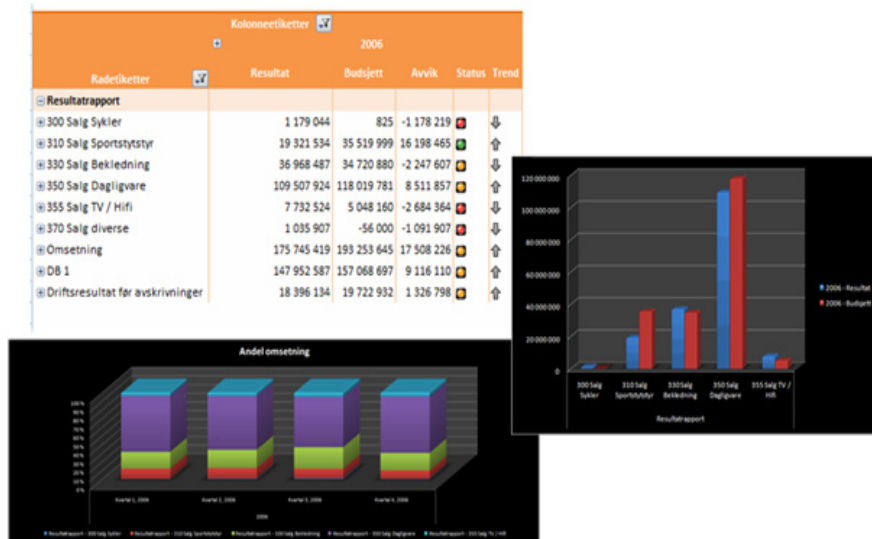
Kolonneetiketter

2006

| Radetiketter | Resultat | Budsjett | Avvik | Status | Trend |
|---|---|---|---|---|---|
| Resultatrapport | | | | | |
| 300 Salg Sykler | 1 179 044 | 825 | -1 178 219 | | |
| 310 Salg Sportsutstyr | 19 321 534 | 35 519 999 | 16 198 465 | | |
| 330 Salg Bekledning | 36 968 487 | 34 720 880 | -2 247 607 | | |
| 350 Salg Dagligvare | 109 507 924 | 118 019 781 | 8 511 857 | | |
| 355 Salg TV / Hifi | 7 732 524 | 5 048 160 | -2 684 364 | | |
| 370 Salg diverse | 1 035 907 | -56 000 | -1 091 907 | | |
| Omsetning | 175 745 419 | 193 253 645 | 17 508 226 | | |
| DB 1 | 147 952 587 | 157 068 697 | 9 116 110 | | |
| Driftsresultat før avskrivninger | 18 396 134 | 19 722 932 | 1 326 798 | | |

120 000 000
100 000 000
80 000 000
60 000 000
40 000 000
20 000 000
0

300 Salg Sykler
310 Salg Sportsutstyr
330 Salg Bekledning
350 Salg Dagligvare
355 Salg TV / Hifi

Resultatrapport

2006 - Resultat
2006 - Budsjett

Andel omsetning

100%
90%
80%
70%
60%
50%
40%
30%
20%
10%
0%

Kvartal 1, 2006
Kvartal 2, 2006
Kvartal 3, 2006
Kvartal 4, 2006

2006

Resultatrapport - 300 Salg Sykler
Resultatrapport - 310 Salg Sportsutstyr
Resultatrapport - 330 Salg Bekledning
Resultatrapport - 350 Salg Dagligvare
Resultatrapport - 355 Salg TV / Hifi